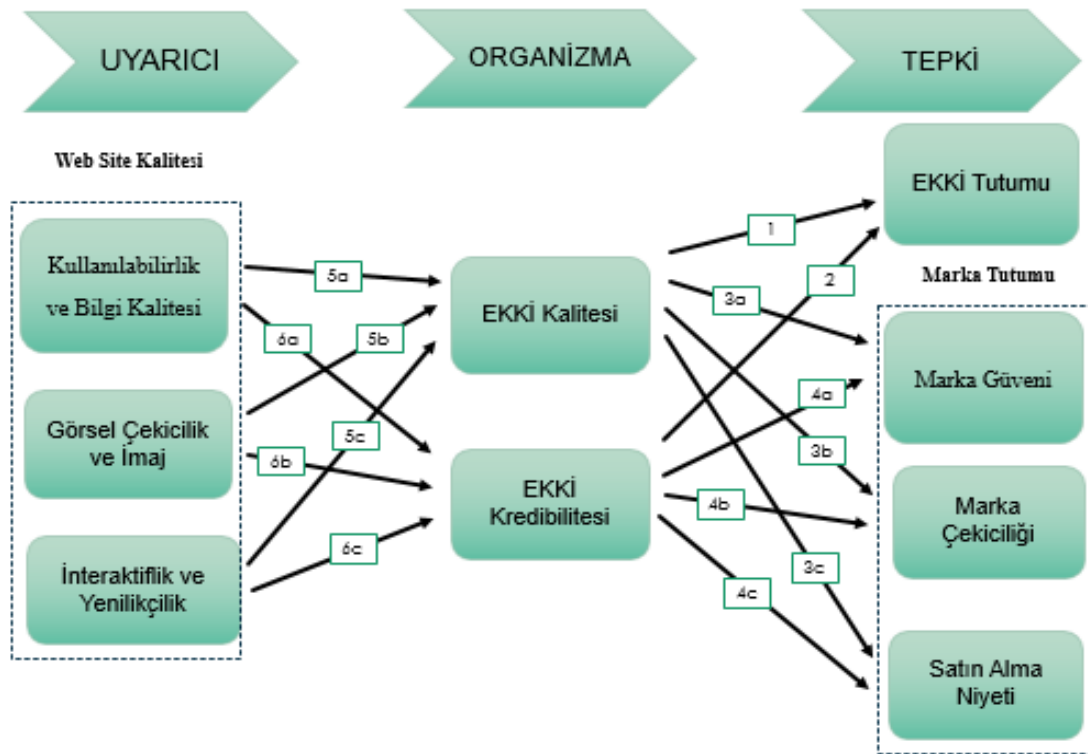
UYARICI

ORGANİZMA

TEPKİ

Web Site Kalitesi

Kullanılabilirlik ve Bilgi Kalitesi

Görsel Çekicilik ve İmaj

İnteraktiflik ve Yenilikçilik

5a

6a

5b

5c

6b

6c

EKKİ Kalitesi

EKKİ Kredibilitesi

1

2

3a

4a

3b

4b

3c

4c

EKKİ Tutumu

Marka Tutumu

Marka Güveni

Marka Çekiciliği

Satın Alma Niyeti